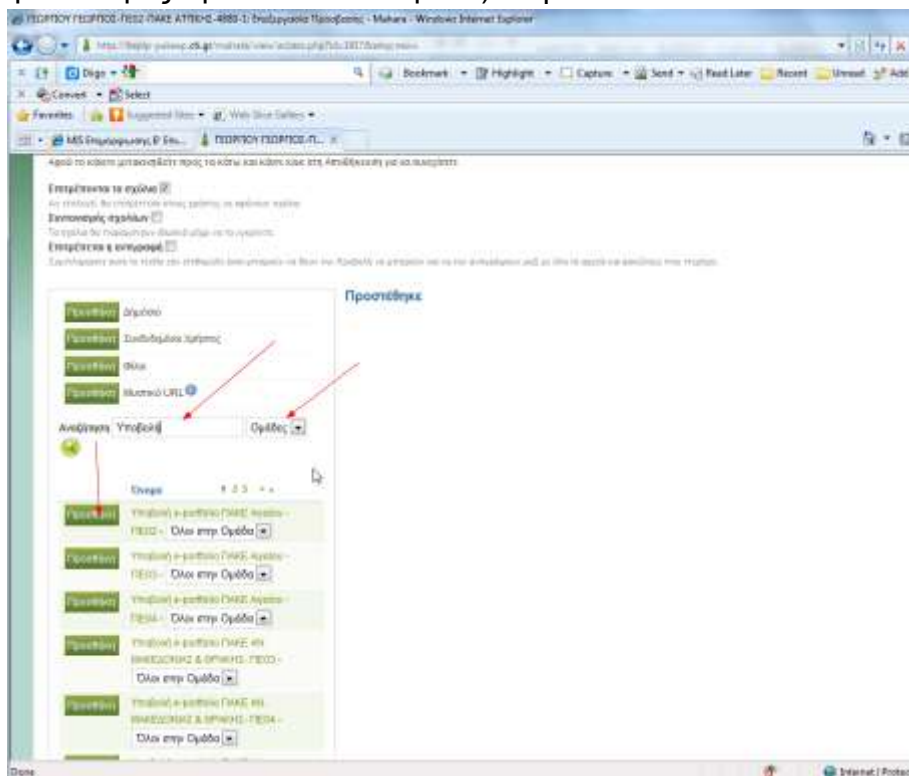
ΓΕΩΡΓΙΟΥ ΓΕΩΡΓΙΟΣ-ΠΕ02-ΠΑΚΕ ΑΤΤΙΚΗΣ-4880-1: Επεξεργασία Προσβασης - Mahara - Windows Internet Explorer

Digo

Bookmark · Highlight · Capture · Send · Read Later · Recent · Unread

Convert · Select

Favorites · Suggested Sites · Web Slice Gallery

MIS Επιμόρφωσης Β Επ... · ΓΕΩΡΓΙΟΥ ΓΕΩΡΓΙΟΣ-Π...

Αφού το κάνετε μετακινηθείτε προς τα κάτω και κάντε κλικ στη Αποθήκευση για να συνεχίσετε

Επιτρέπονται τα σχόλια
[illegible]
Εποπτευόμενα σχόλια
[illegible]
Επιτρέπεται η αντιγραφή
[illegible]

Προσθήκη Δημόσιο
Προσθήκη Συνδεδεμένοι Χρήστες
Προσθήκη Φίλοι
Προσθήκη Μυστικό URL

Αναζήτηση Υποβολή Ομάδες

Όνομα 1 2 3 » »

Προσθήκη Υποβολή e-portfolio ΠΑΚΕ Αιγαίου - ΠΕ02 - Όλοι στην Ομάδα
Προσθήκη Υποβολή e-portfolio ΠΑΚΕ Αιγαίου - ΠΕ03 - Όλοι στην Ομάδα
Προσθήκη Υποβολή e-portfolio ΠΑΚΕ Αιγαίου - ΠΕ04 - Όλοι στην Ομάδα
Προσθήκη Υποβολή e-portfolio ΠΑΚΕ ΑΝ. ΜΑΚΕΔΟΝΙΑΣ & ΘΡΑΚΗΣ- ΠΕ03 - Όλοι στην Ομάδα
Προσθήκη Υποβολή e-portfolio ΠΑΚΕ ΑΝ. ΜΑΚΕΔΟΝΙΑΣ & ΘΡΑΚΗΣ- ΠΕ04 - Όλοι στην Ομάδα

Προστέθηκε

Done · Internet | Protec